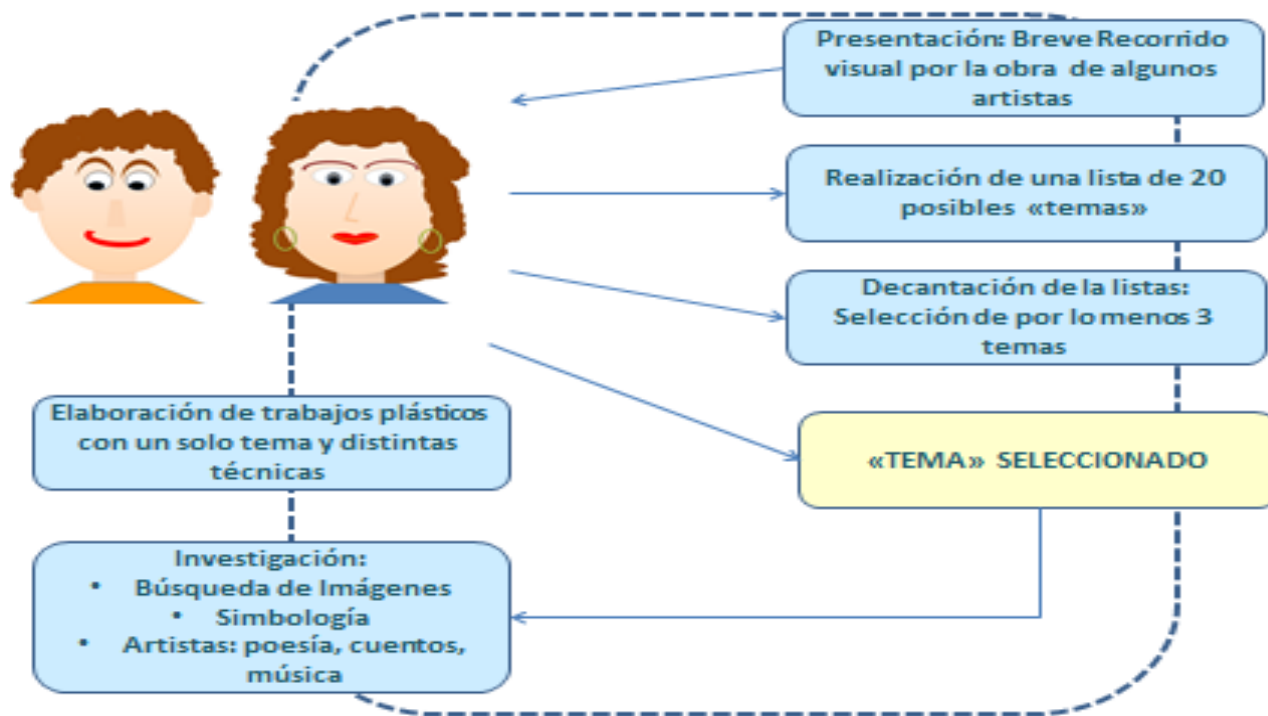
Presentación: Breve Recorrido visual por la obra de algunos artistas

Realización de una lista de 20 posibles «temas»

Decantación de la listas: Selección de por lo menos 3 temas

«TEMA» SELECCIONADO

Elaboración de trabajos plásticos con un solo tema y distintas técnicas

Investigación:
• Búsqueda de Imágenes
• Simbología
• Artistas: poesía, cuentos, música